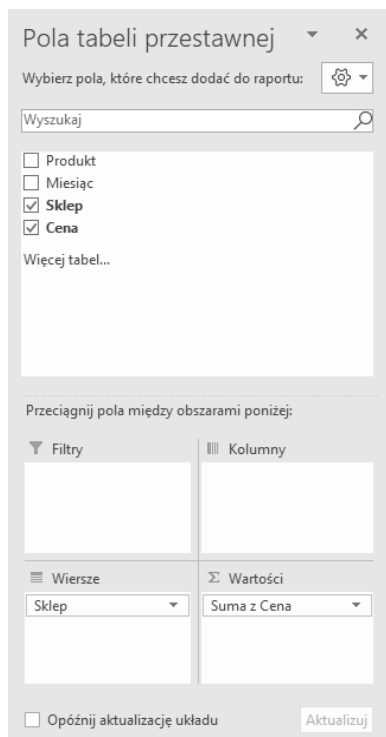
Pola tabeli przestawnej

Wybierz pola, które chcesz dodać do raportu:

Wyszukaj

Produkt
Miesiąc
Sklep
Cena

Więcej tabel...

Przeciągnij pola między obszarami poniżej:

Filtry

Kolumny

Wiersze

Sklep

Σ Wartości

Suma z Cena

Opóźnij aktualizację układu

Aktualizuj